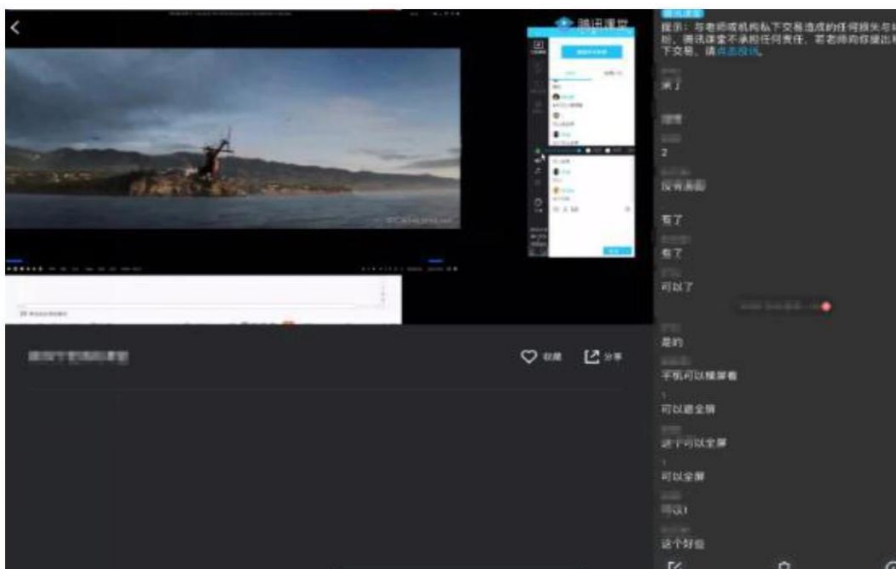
腾讯课堂

提示：与老师或机构私下交易造成的任何损失与纠纷，腾讯课堂不承担任何责任。若老师向你提出私下交易，请点击投诉。

来了

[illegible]

2

没有画面

有了

有了

可以了

是的

手机可以横屏看

可以能全屏

这个可以全屏

可以全屏

可以1

这个好些

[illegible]

收藏

分享